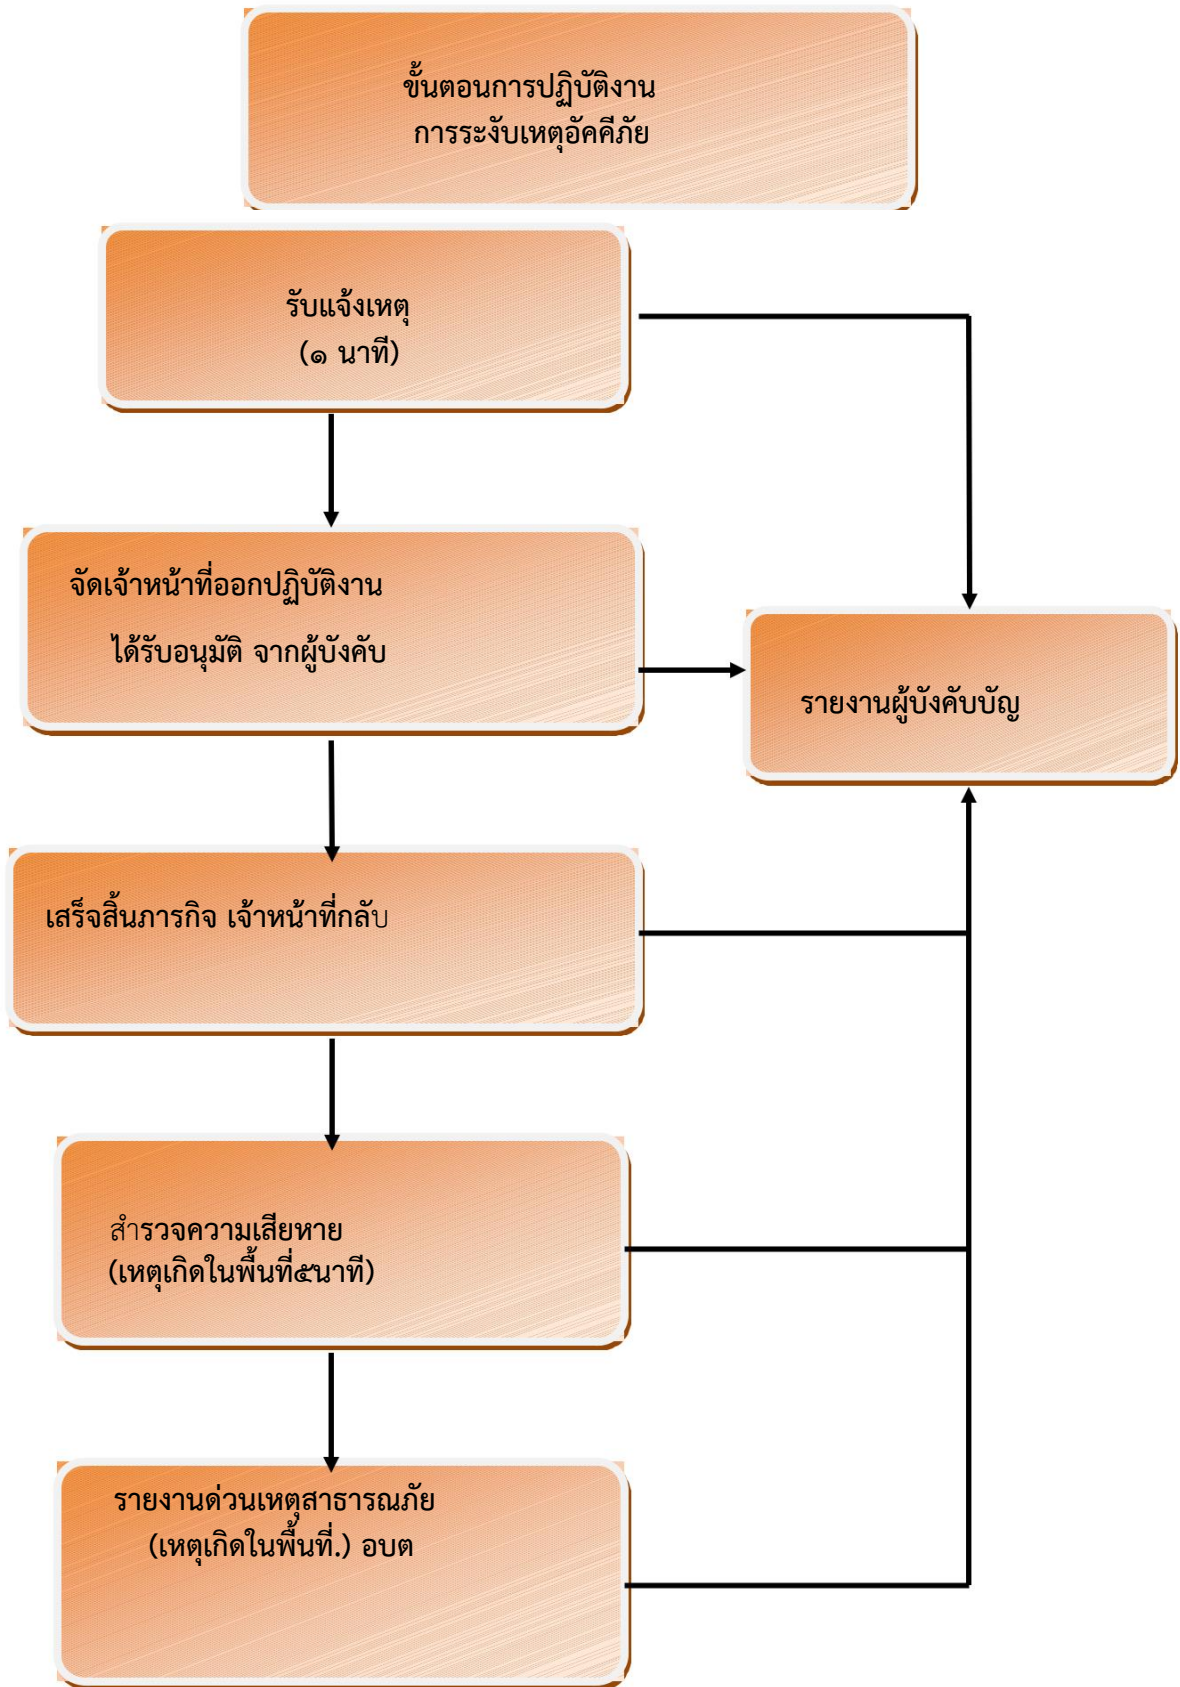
ขั้นตอนการปฏิบัติงาน
การระงับเหตุอัคคีภัย

รับแจ้งเหตุ
(๑ นาที)

จัดเจ้าหน้าที่ออกปฏิบัติงาน
ได้รับอนุมัติ จากผู้บังคับ

รายงานผู้บังคับบัญ

เสร็จสิ้นภารกิจ เจ้าหน้าที่กลับ

สำรวจความเสียหาย
(เหตุเกิดในพื้นที่๕นาที)

รายงานด่วนเหตุสาธารณภัย
(เหตุเกิดในพื้นที่.) อบต